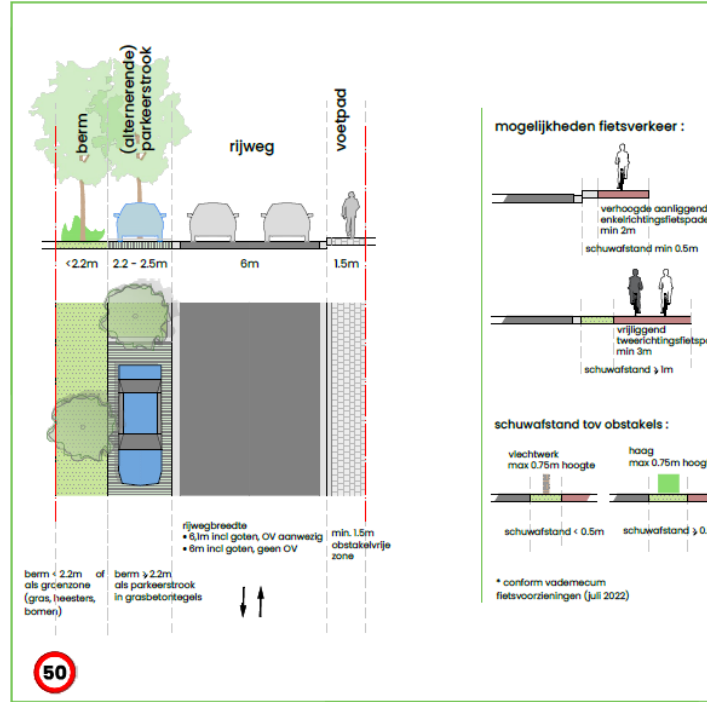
berm

(alternerende) parkeerstrook

rijweg

voetpad

<2.2m 2.2 - 2.5m 6m 1.5m

rijwegbreedte
• 6,1m incl goten, OV aanwezig
• 6m incl goten, geen OV

min. 1.5m obstakelvrije zone

berm < 2.2m of als groenzone (gras, heesters, bomen)

berm ⩾ 2.2m als parkeerstrook in grasbetontegels

50

mogelijkheden fietsverkeer :

verhoogde aanliggend enkelrichtingsfietspad min 2m

schuwafstand min 0.5m

vrijliggend tweerichtingsfietsp min 3m

schuwafstand ⩾ 1m

schuwafstand tov obstakels :

vlechtwerk max 0.75m hoogte

haag max 0.75m hoogte

schuwafstand < 0.5m

schuwafstand ⩾ 0.

* conform vademecum fietsvoorzieningen (juli 2022)